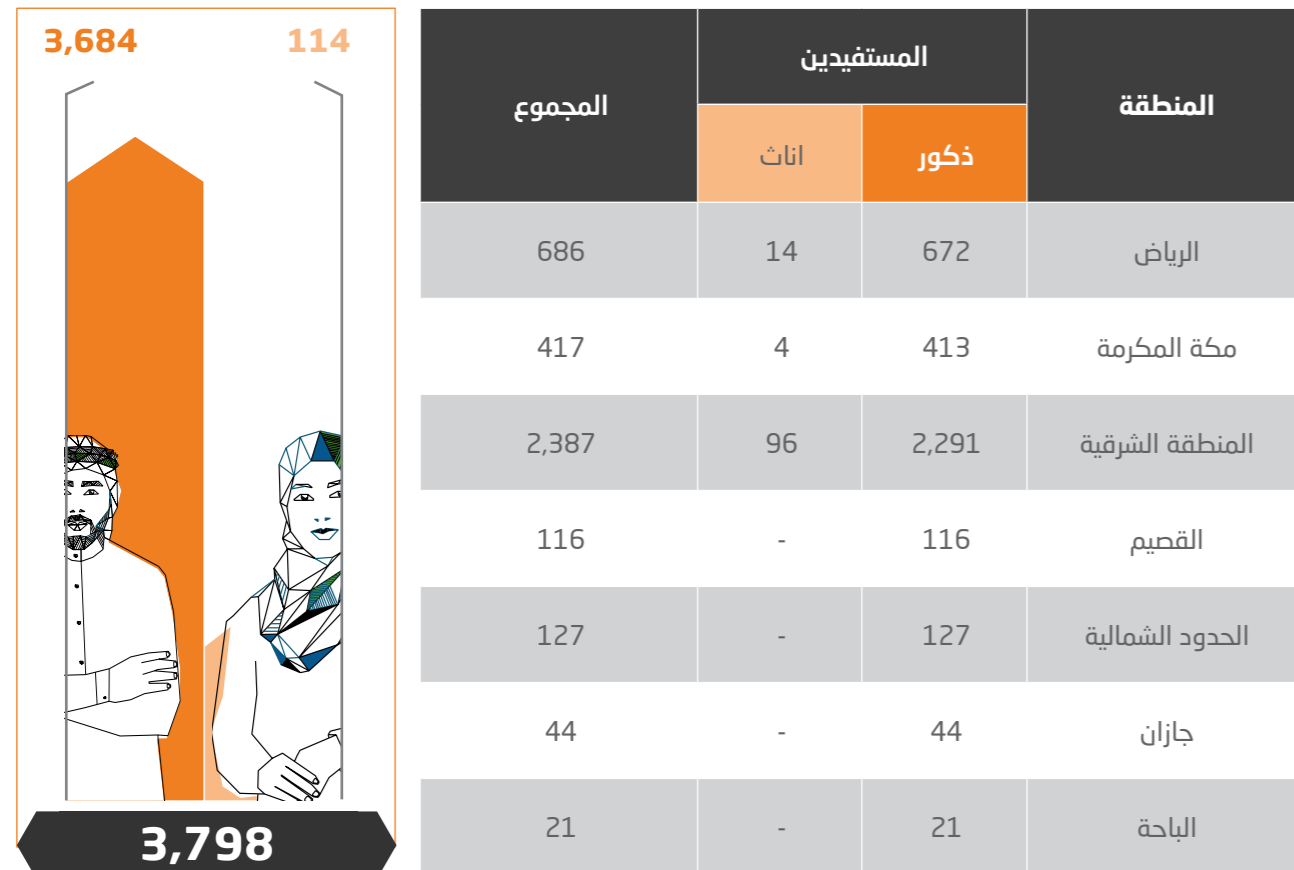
3,684 114

3,798

| المنطقة | المستفيدين ذكور | المستفيدين اناث | المجموع |
|---|---|---|---|
| الرياض | 672 | 14 | 686 |
| مكة المكرمة | 413 | 4 | 417 |
| المنطقة الشرقية | 2,291 | 96 | 2,387 |
| القصيم | 116 | - | 116 |
| الحدود الشمالية | 127 | - | 127 |
| جازان | 44 | - | 44 |
| الباحة | 21 | - | 21 |